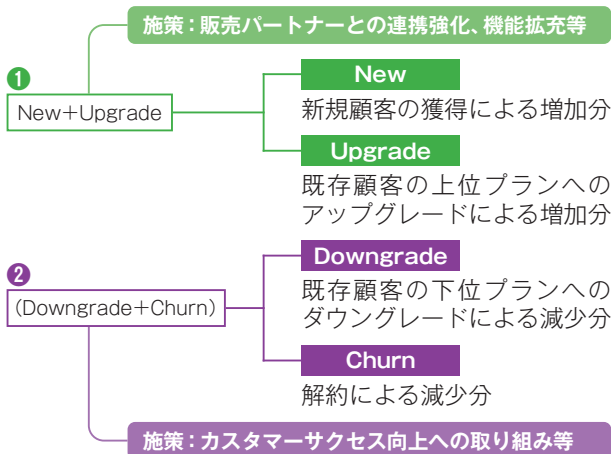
施策：販売パートナーとの連携強化、機能拡充等

❶
New＋Upgrade

New
新規顧客の獲得による増加分

Upgrade
既存顧客の上位プランへのアップグレードによる増加分

❷
(Downgrade＋Churn)

Downgrade
既存顧客の下位プランへのダウングレードによる減少分

Churn
解約による減少分

施策：カスタマーサクセス向上への取り組み等